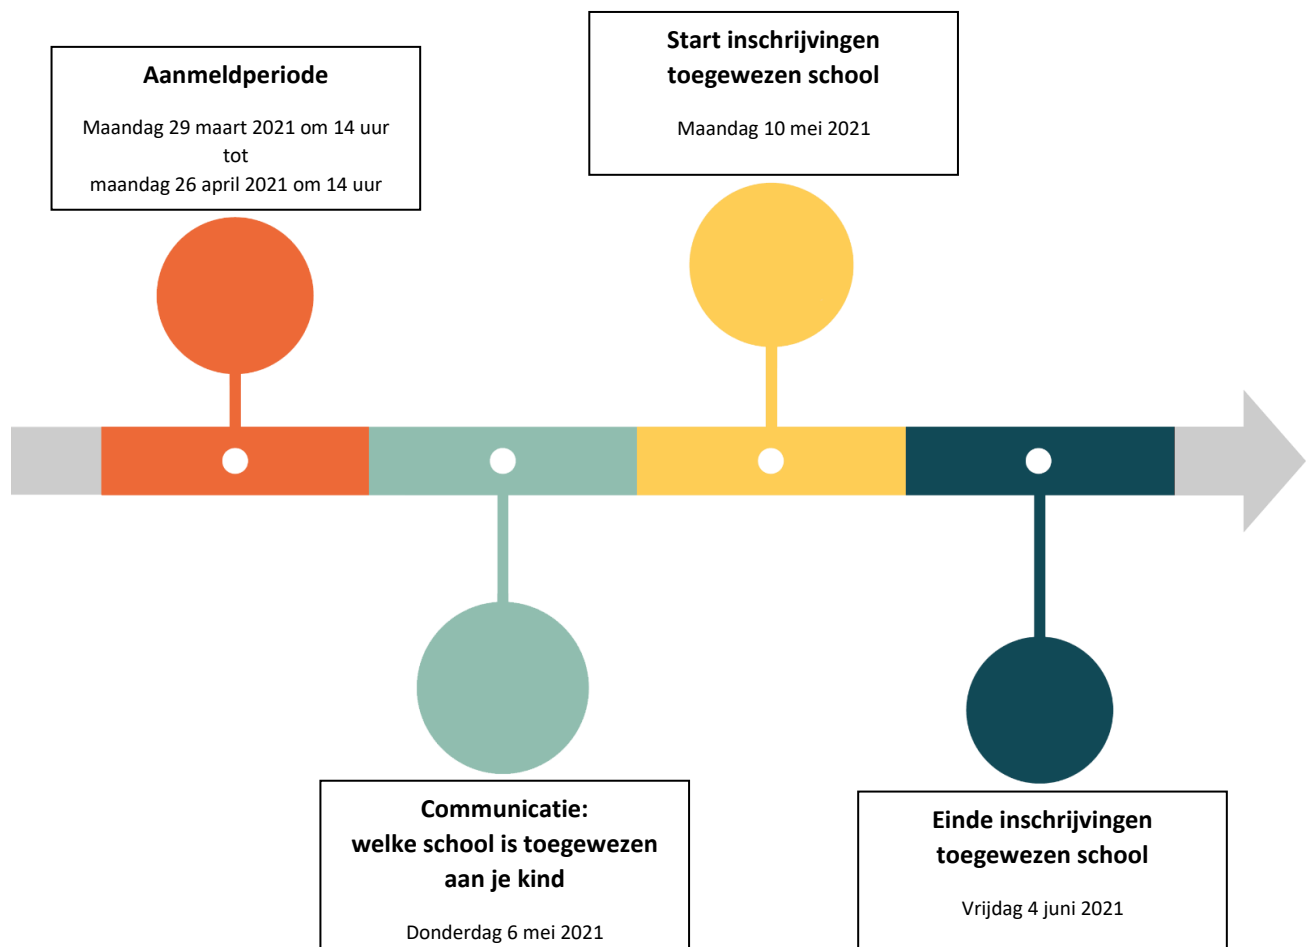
**Aanmeldperiode**

Maandag 29 maart 2021 om 14 uur
tot
maandag 26 april 2021 om 14 uur

**Communicatie: welke school is toegewezen aan je kind**

Donderdag 6 mei 2021

**Start inschrijvingen toegewezen school**

Maandag 10 mei 2021

**Einde inschrijvingen toegewezen school**

Vrijdag 4 juni 2021